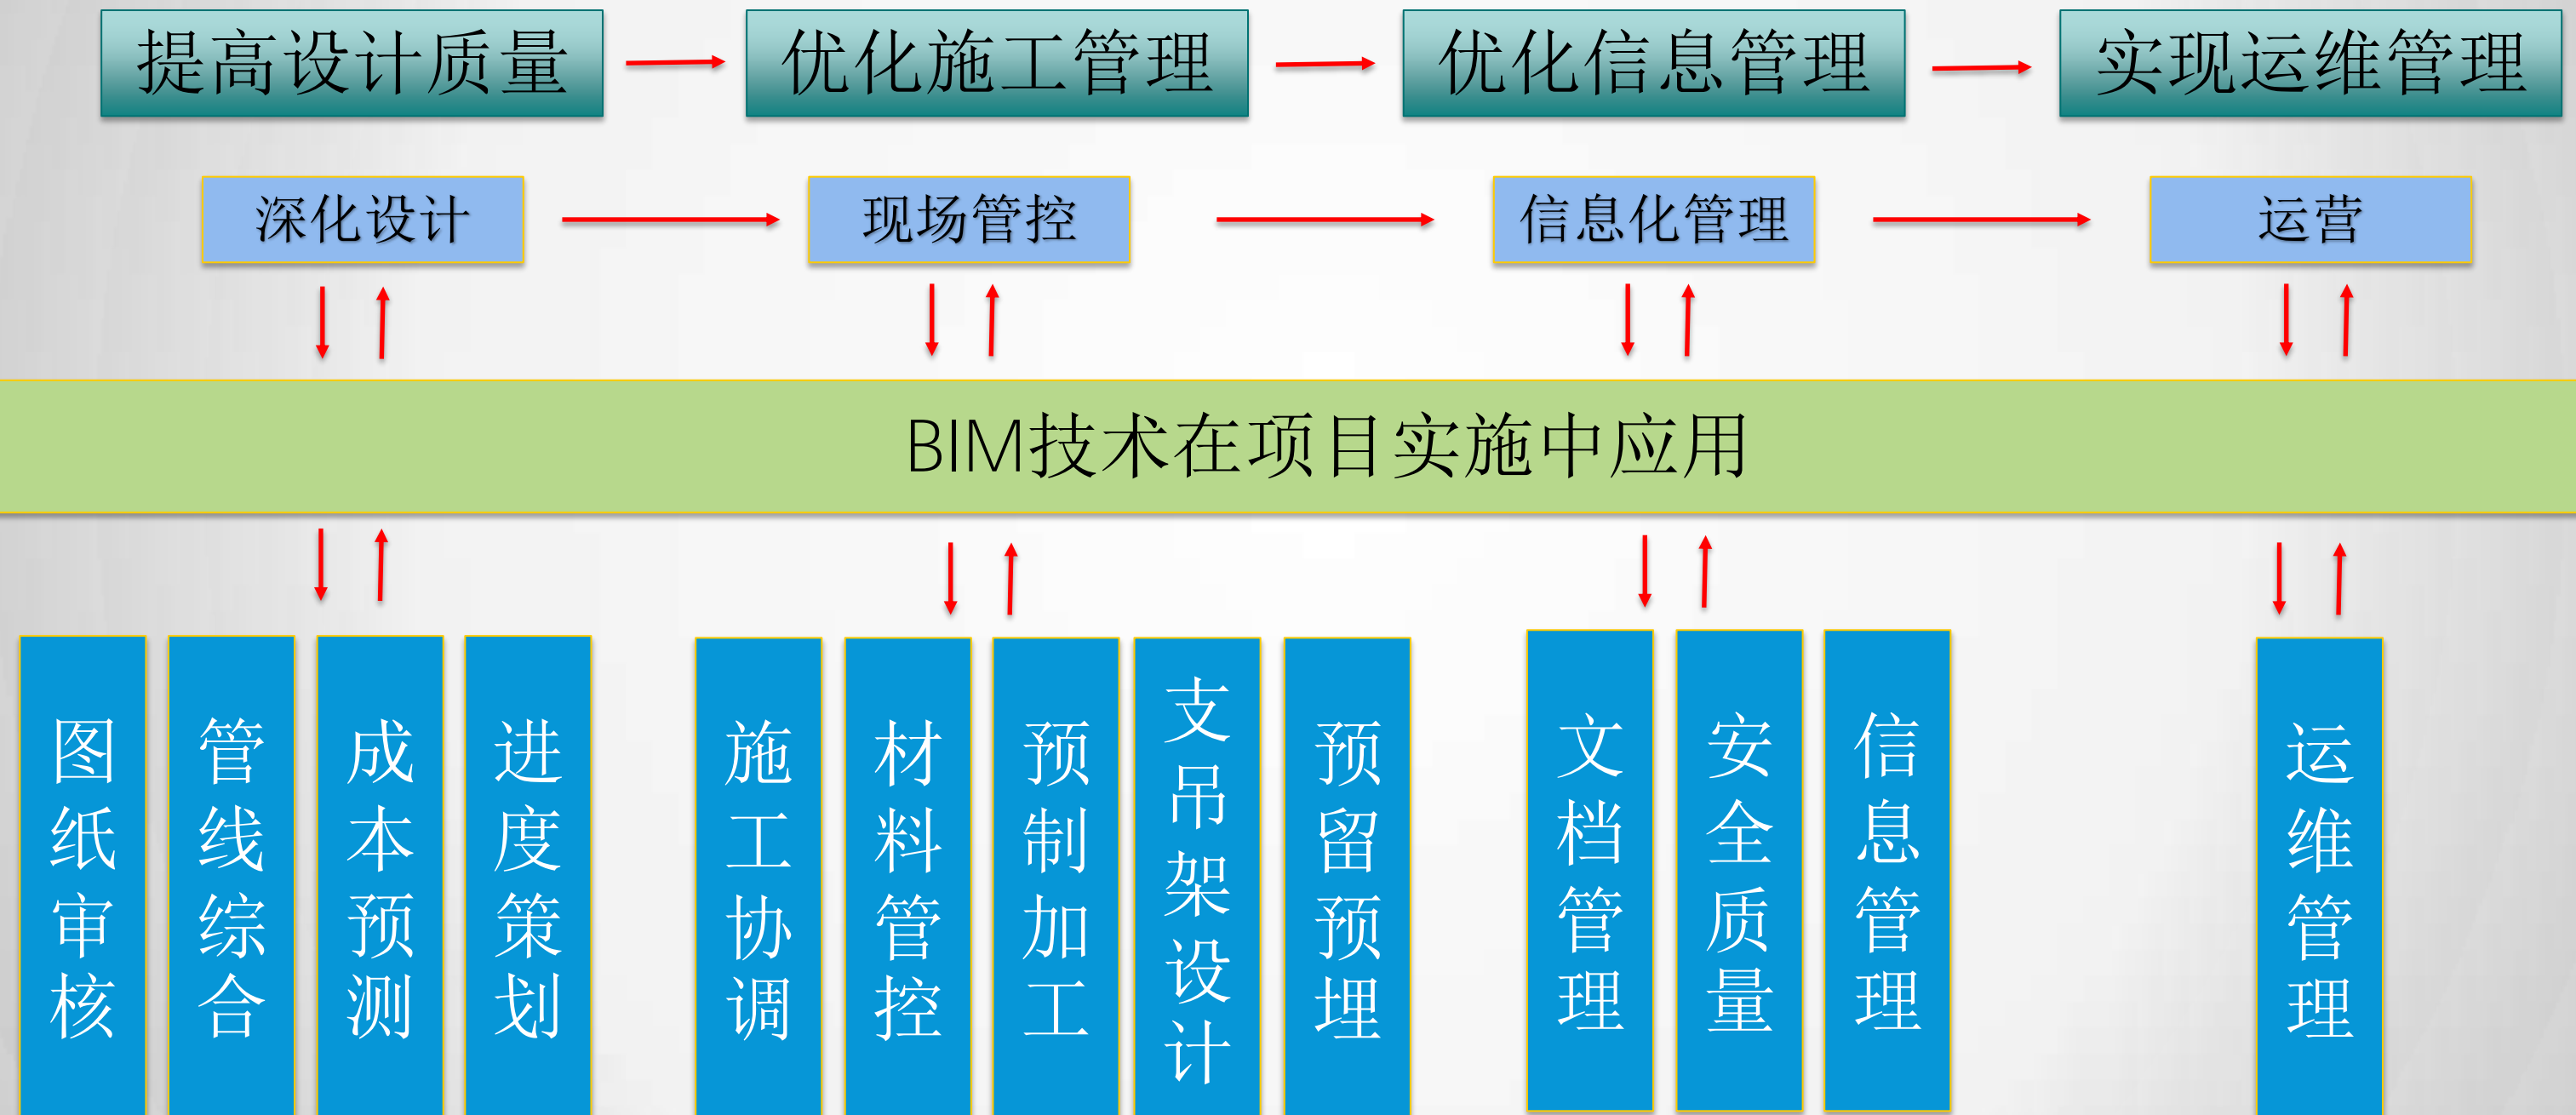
提高设计质量 优化施工管理 优化信息管理 实现运维管理

深化设计 现场管控 信息化管理 运营

BIM技术在项目实施中应用

图纸审核
管线综合
成本预测
进度策划
施工协调
材料管控
预制加工
支吊架设计
预留预埋
文档管理
安全质量
信息管理
运维管理